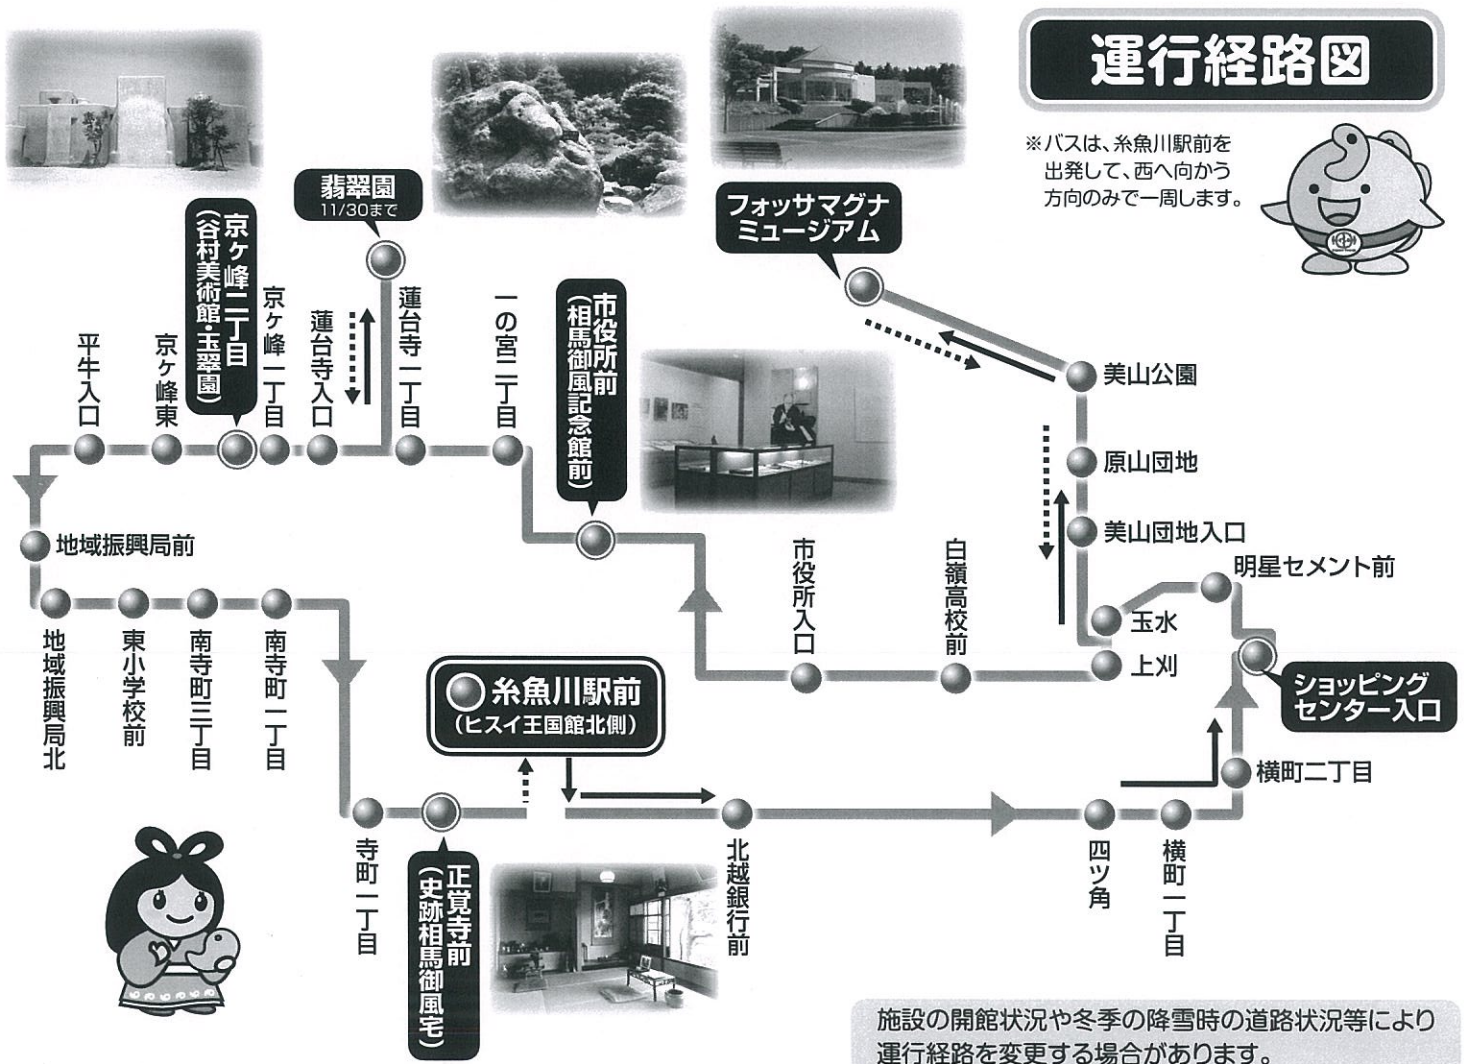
運行経路図

※バスは、糸魚川駅前を出発して、西へ向かう方向のみで一周します。

翡翠園
11/30まで

京ヶ峰二丁目
(谷村美術館・玉翠園)

フォッサマグナ
ミュージアム

平牛入口
京ヶ峰東
京ヶ峰一丁目
蓮台寺入口
蓮台寺一丁目
一の宮二丁目

市役所前
(相馬御風記念館前)

美山公園
原山団地
美山団地入口
明星セメント前
玉水
上刈

地域振興局前

市役所入口
白嶺高校前

ショッピング
センター入口

地域振興局北
東小学校前
南寺町三丁目
南寺町一丁目

糸魚川駅前
(ヒスイ王国館北側)

横町二丁目

寺町一丁目

正覚寺前
(史跡相馬御風宅)

北越銀行前
四ツ角
横町一丁目

施設の開館状況や冬季の降雪時の道路状況等により運行経路を変更する場合があります。